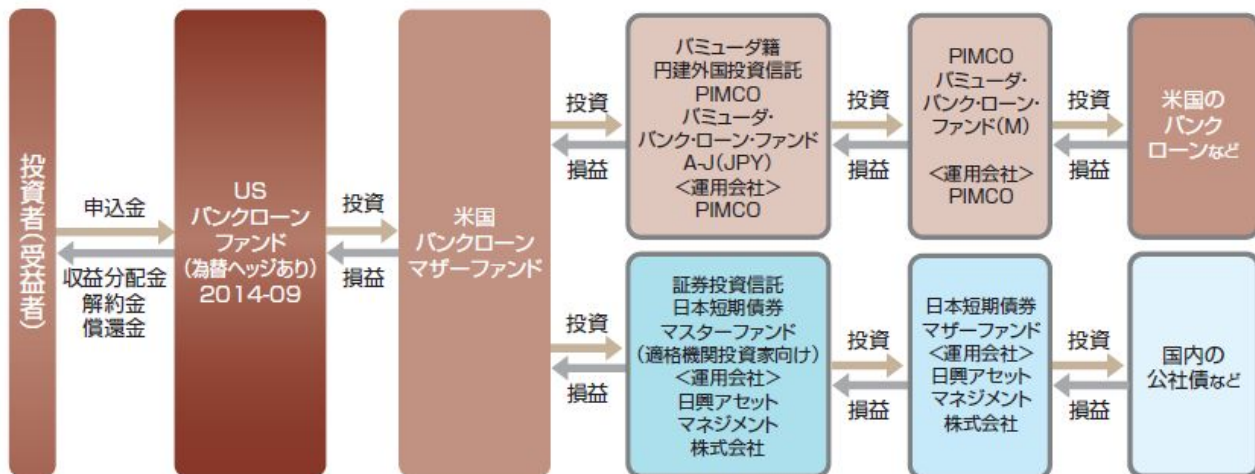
投資者(受益者)

申込金

収益分配金
解約金
償還金

US
バンクローン
ファンド
(為替ヘッジあり)
2014-09

投資

損益

米国
バンクローン
マザーファンド

投資

損益

バミューダ籍
円建外国投資信託
PIMCO
バミューダ・
バンク・ローン・ファンド
A-J(JPY)
<運用会社>
PIMCO

投資

損益

PIMCO
バミューダ・
バンク・ローン・
ファンド(M)

<運用会社>
PIMCO

投資

損益

米国の
バンク
ローンなど

投資

損益

証券投資信託
日本短期債券
マスターファンド
(適格機関投資家向け)
<運用会社>
日興アセット
マネジメント
株式会社

投資

損益

日本短期債券
マザーファンド
<運用会社>
日興アセット
マネジメント
株式会社

投資

損益

国内の
公社債など